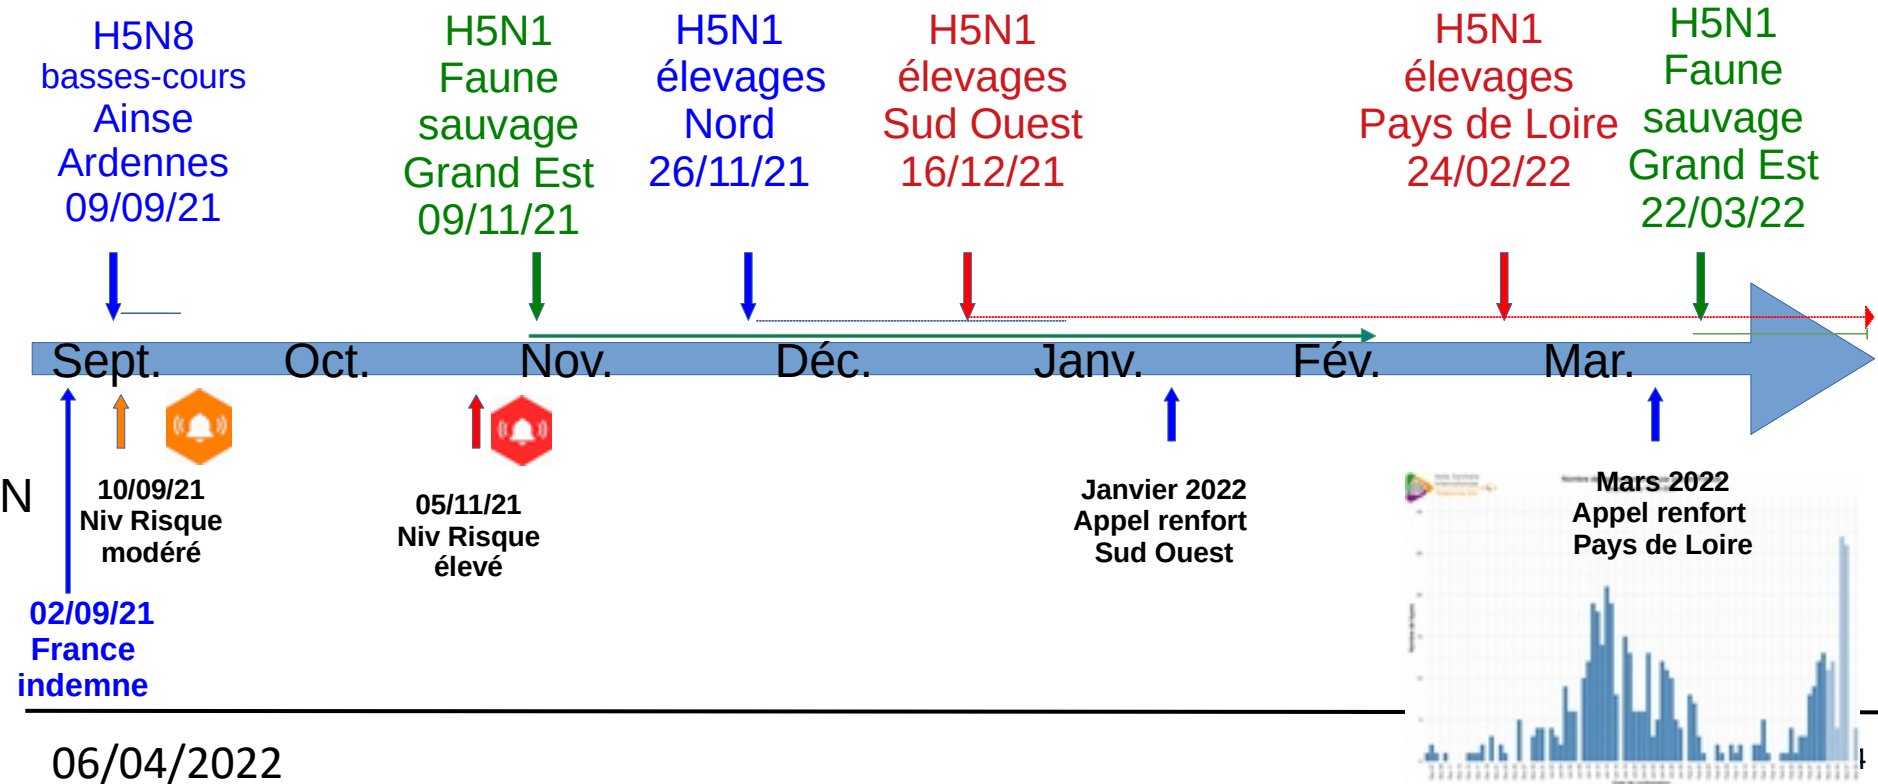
H5N8
basses-cours
Ainse
Ardennes
09/09/21

H5N1
Faune
sauvage
Grand Est
09/11/21

H5N1
élevages
Nord
26/11/21

H5N1
élevages
Sud Ouest
16/12/21

H5N1
élevages
Pays de Loire
24/02/22

H5N1
Faune
sauvage
Grand Est
22/03/22

Sept. Oct. Nov. Déc. Janv. Fév. Mar.

N

10/09/21
Niv Risque
modéré

05/11/21
Niv Risque
élevé

Janvier 2022
Appel renfort
Sud Ouest

Mars 2022
Appel renfort
Pays de Loire

02/09/21
France
indemne

06/04/2022